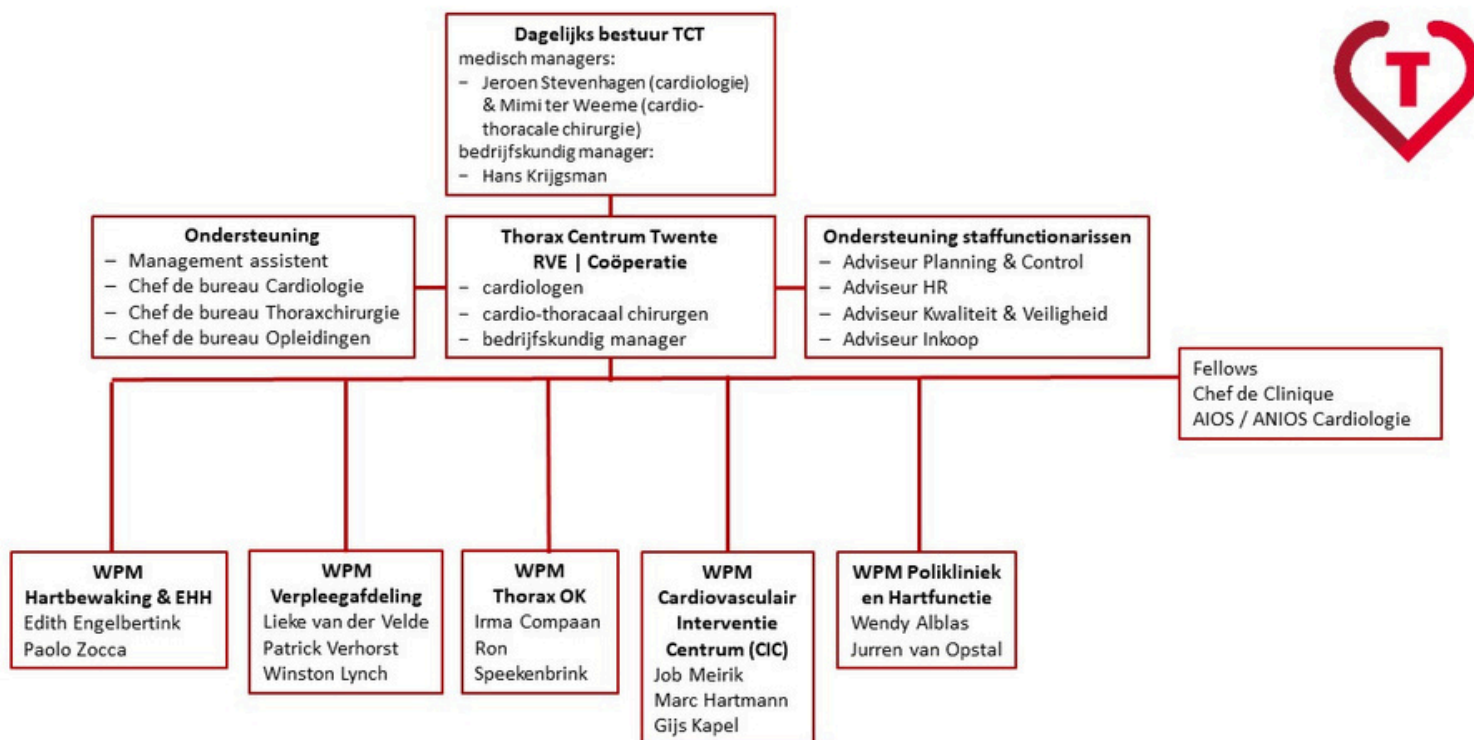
**Dagelijks bestuur TCT**
medisch managers:
– Jeroen Stevenhagen (cardiologie) & Mimi ter Weeme (cardio-thoracale chirurgie)
bedrijfskundig manager:
– Hans Krijgsman

T

**Ondersteuning**
– Management assistent
– Chef de bureau Cardiologie
– Chef de bureau Thoraxchirurgie
– Chef de bureau Opleidingen

**Thorax Centrum Twente**
**RVE | Coöperatie**
– cardiologen
– cardio-thoracaal chirurgen
– bedrijfskundig manager

**Ondersteuning staffunctionarissen**
– Adviseur Planning & Control
– Adviseur HR
– Adviseur Kwaliteit & Veiligheid
– Adviseur Inkoop

Fellows
Chef de Clinique
AIOS / ANIOS Cardiologie

**WPM**
**Hartbewaking & EHH**
Edith Engelbertink
Paolo Zocca

**WPM**
**Verpleegafdeling**
Lieke van der Velde
Patrick Verhorst
Winston Lynch

**WPM**
**Thorax OK**
Irma Compaan
Ron
Speekenbrink

**WPM**
**Cardiovasculair Interventie Centrum (CIC)**
Job Meirik
Marc Hartmann
Gijs Kapel

**WPM Polikliniek en Hartfunctie**
Wendy Alblas
Jurren van Opstal